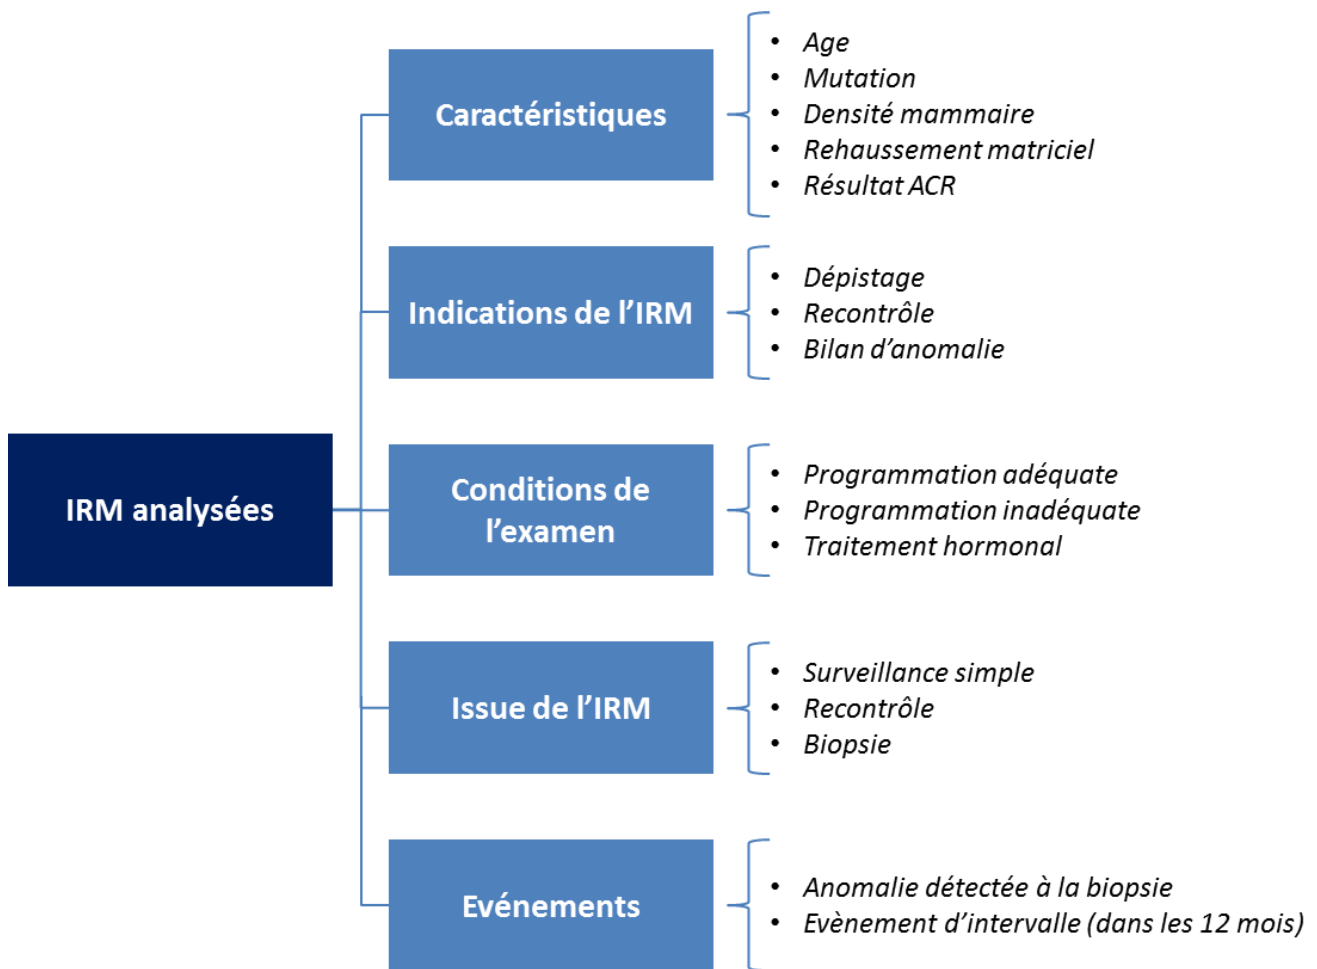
IRM analysées

Caractéristiques

- Age
- Mutation
- Densité mammaire
- Rehaussement matriciel
- Résultat ACR

Indications de l'IRM

- Dépistage
- Recontrôle
- Bilan d'anomalie

Conditions de l'examen

- Programmation adéquate
- Programmation inadéquate
- Traitement hormonal

Issue de l'IRM

- Surveillance simple
- Recontrôle
- Biopsie

Evénements

- Anomalie détectée à la biopsie
- Evènement d'intervalle (dans les 12 mois)